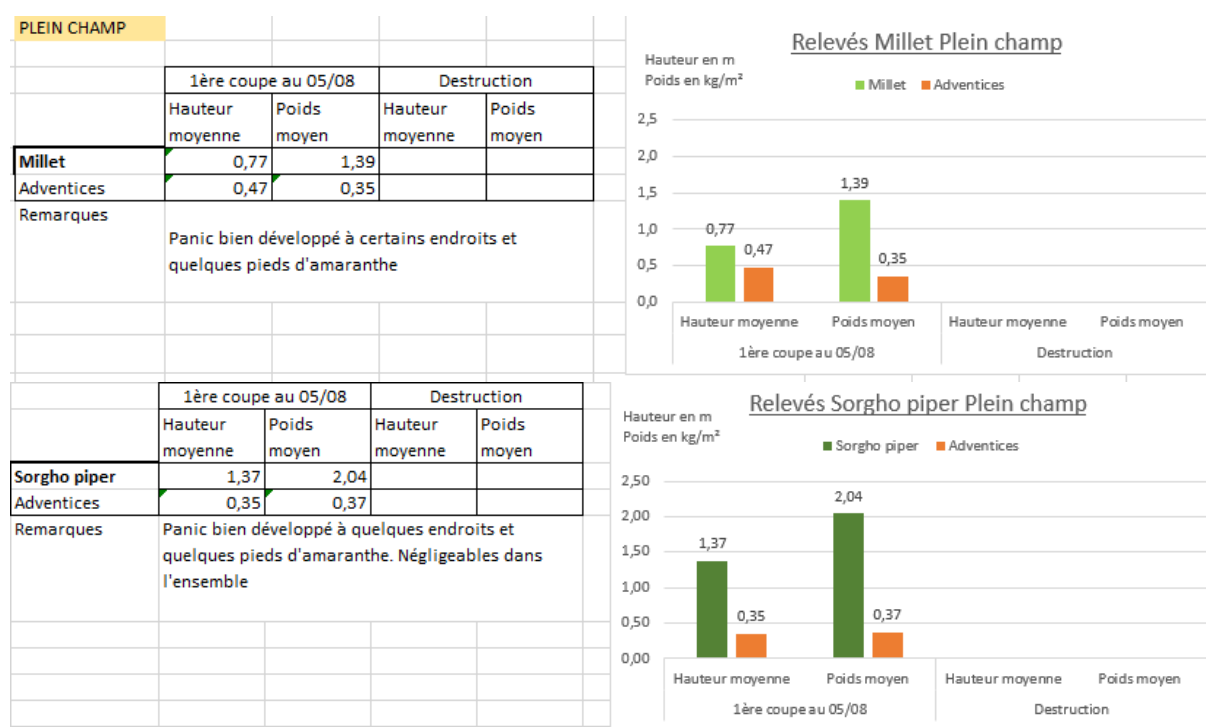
PLEIN CHAMP

| | 1ère coupe au 05/08 | | Destruction | |
|---|---|---|---|---|
| | Hauteur moyenne | Poids moyen | Hauteur moyenne | Poids moyen |
| **Millet** | 0,77 | 1,39 | | |
| Adventices | 0,47 | 0,35 | | |

Remarques

Panic bien développé à certains endroits et quelques pieds d'amaranthe

Relevés Millet Plein champ

Hauteur en m
Poids en kg/m²

Millet  Adventices

2,5
2,0
1,5
1,0
0,5
0,0

0,77  0,47  1,39  0,35

Hauteur moyenne  Poids moyen  Hauteur moyenne  Poids moyen
1ère coupe au 05/08  Destruction

| | 1ère coupe au 05/08 | | Destruction | |
|---|---|---|---|---|
| | Hauteur moyenne | Poids moyen | Hauteur moyenne | Poids moyen |
| **Sorgho piper** | 1,37 | 2,04 | | |
| Adventices | 0,35 | 0,37 | | |

Remarques

Panic bien développé à quelques endroits et quelques pieds d'amaranthe. Négligeables dans l'ensemble

Relevés Sorgho piper Plein champ

Hauteur en m
Poids en kg/m²

Sorgho piper  Adventices

2,50
2,00
1,50
1,00
0,50
0,00

1,37  0,35  2,04  0,37

Hauteur moyenne  Poids moyen  Hauteur moyenne  Poids moyen
1ère coupe au 05/08  Destruction